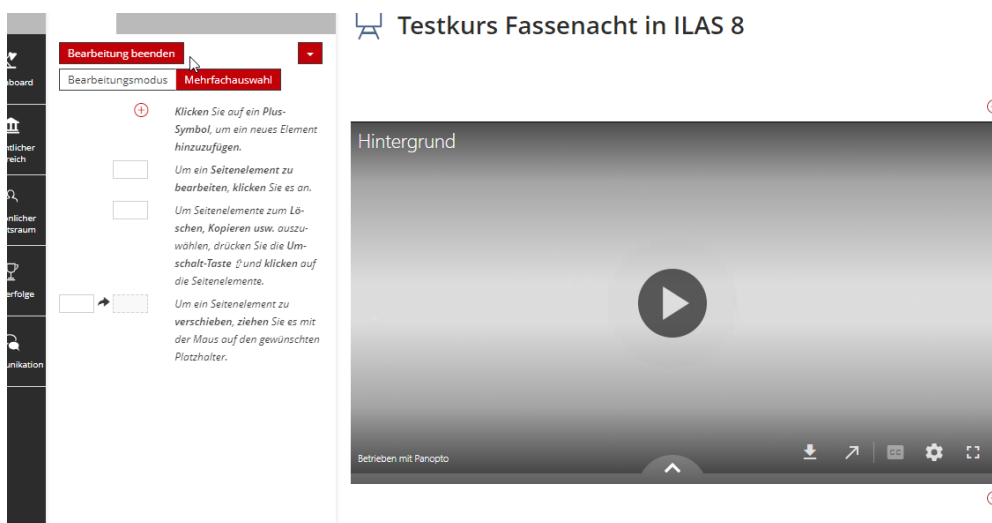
aboard

ntlicher
reich

nlicher
tsraum

erfolge

unikation

Bearbeitung beenden

Bearbeitungsmodus | Mehrfachauswahl

Klicken Sie auf ein Plus-Symbol, um ein neues Element hinzuzufügen.

Um ein Seitenelement zu bearbeiten, klicken Sie es an.

Um Seitenelemente zum Löschen, Kopieren usw. auszuwählen, drücken Sie die Umschalt-Taste ⇧ und klicken auf die Seitenelemente.

Um ein Seitenelement zu verschieben, ziehen Sie es mit der Maus auf den gewünschten Platzhalter.

Testkurs Fassenacht in ILAS 8

Hintergrund

Betrieben mit Panopto